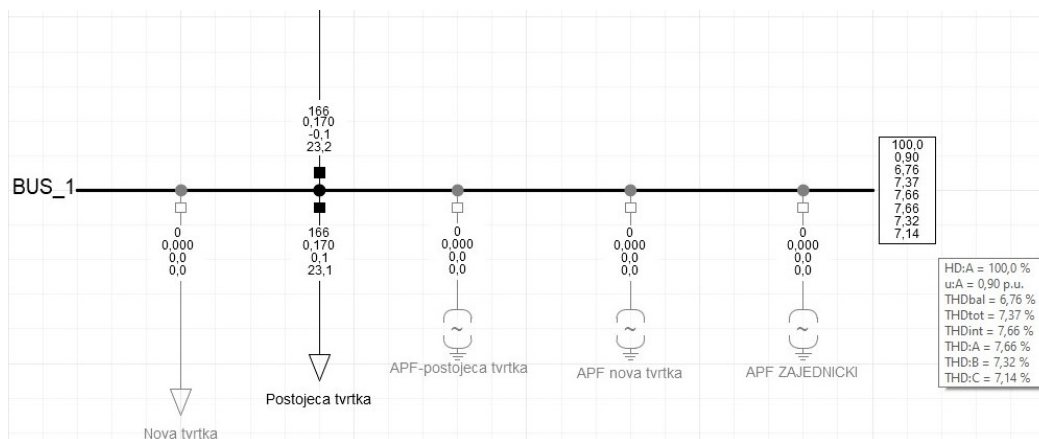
166
0,170
-0,1
23,2

BUS_1

100,0
0,90
6,76
7,37
7,66
7,66
7,32
7,14

0
0,000
0,0
0,0

166
0,170
0,1
23,1

0
0,000
0,0
0,0

0
0,000
0,0
0,0

0
0,000
0,0
0,0

HD:A = 100,0 %
u:A = 0,90 p.u.
THDbal = 6,76 %
THDtot = 7,37 %
THDint = 7,66 %
THD:A = 7,66 %
THD:B = 7,32 %
THD:C = 7,14 %

APF-postojeca tvrtka

APF nova tvrtka

APF ZAJEDNICKI

Postojeca tvrtka

Nova tvrtka